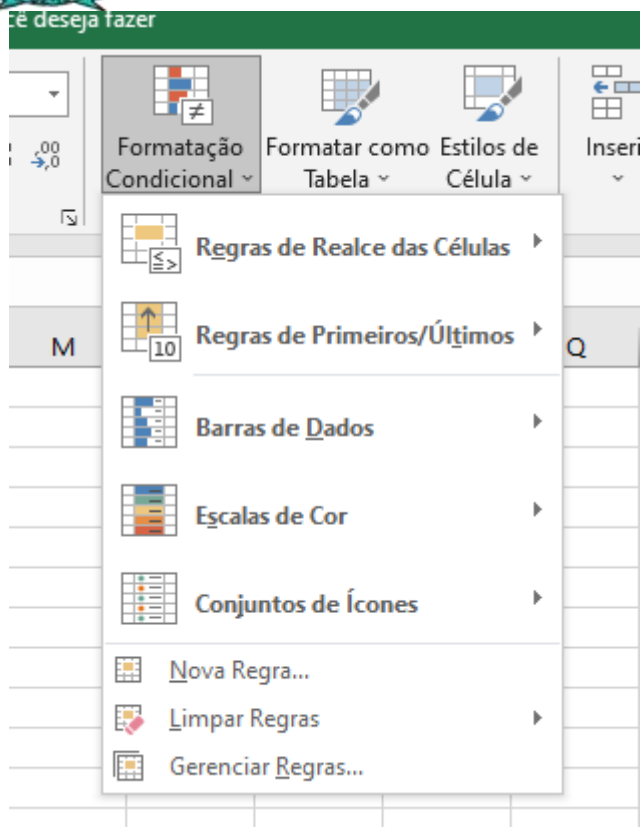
cê deseja fazer

Formatação Condicional
Formatar como Tabela
Estilos de Célula
Inseri

M
Q

Regras de Realce das Células
Regras de Primeiros/Últimos
Barras de Dados
Escalas de Cor
Conjuntos de Ícones
Nova Regra...
Limpar Regras
Gerenciar Regras...